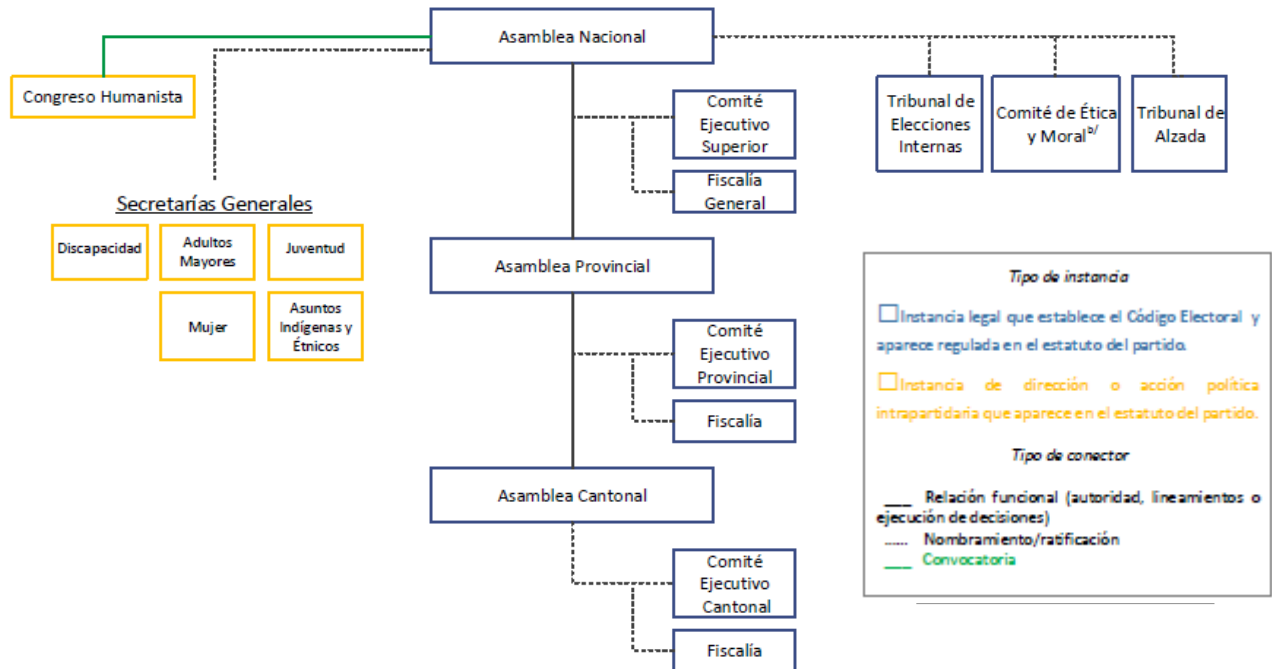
Asamblea Nacional

Congreso Humanista

Comité Ejecutivo Superior

Fiscalía General

Tribunal de Elecciones Internas

Comité de Ética y Moral$^{b/}$

Tribunal de Alzada

Secretarías Generales

Discapacidad

Adultos Mayores

Juventud

Mujer

Asuntos Indígenas y Étnicos

Asamblea Provincial

Comité Ejecutivo Provincial

Fiscalía

Asamblea Cantonal

Comité Ejecutivo Cantonal

Fiscalía

Tipo de instancia

Instancia legal que establece el Código Electoral y aparece regulada en el estatuto del partido.

Instancia de dirección o acción política intrapartidaria que aparece en el estatuto del partido.

Tipo de conector

___ Relación funcional (autoridad, lineamientos o ejecución de decisiones)

...... Nombramiento/ratificación

___ Convocatoria